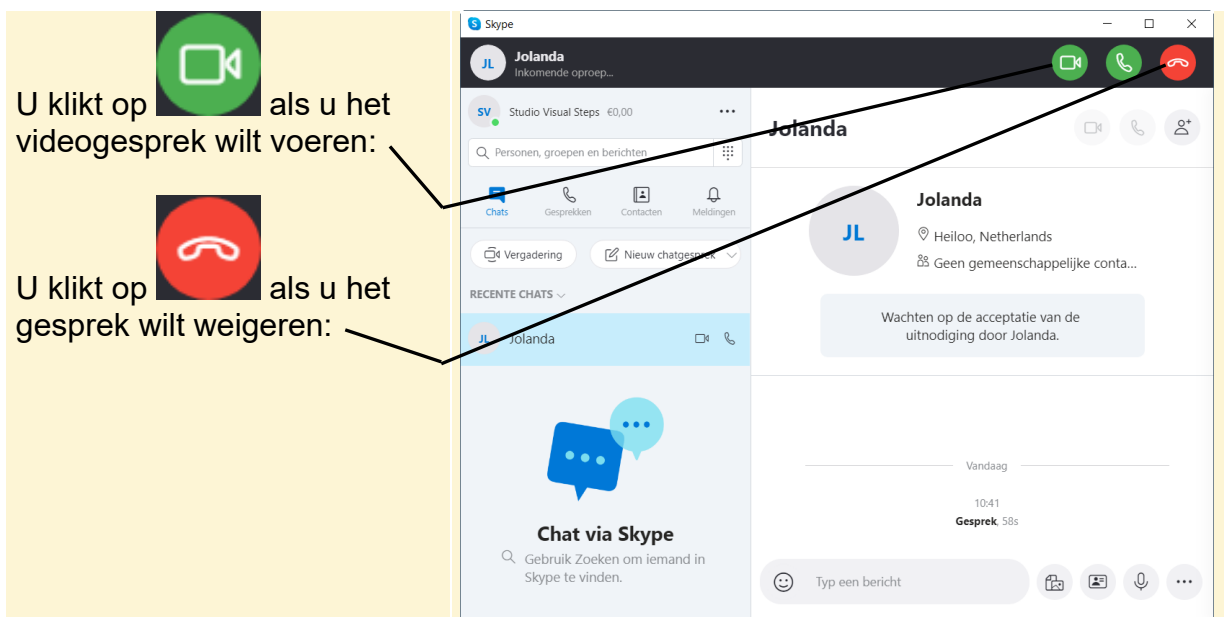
U klikt op als u het videogesprek wilt voeren:

U klikt op als u het gesprek wilt weigeren:

Skype

JL Jolanda
Inkomende oproep...

SV Studio Visual Steps €0,00 ···

Personen, groepen en berichten

Chats Gesprekken Contacten Meldingen

Vergadering Nieuw chatgesprek

RECENTE CHATS

JL Jolanda

Chat via Skype

Gebruik Zoeken om iemand in Skype te vinden.

Jolanda

JL

Jolanda

Heiloo, Netherlands

Geen gemeenschappelijke conta...

Wachten op de acceptatie van de uitnodiging door Jolanda.

Vandaag

10:41

Gesprek, 58s

Typ een bericht